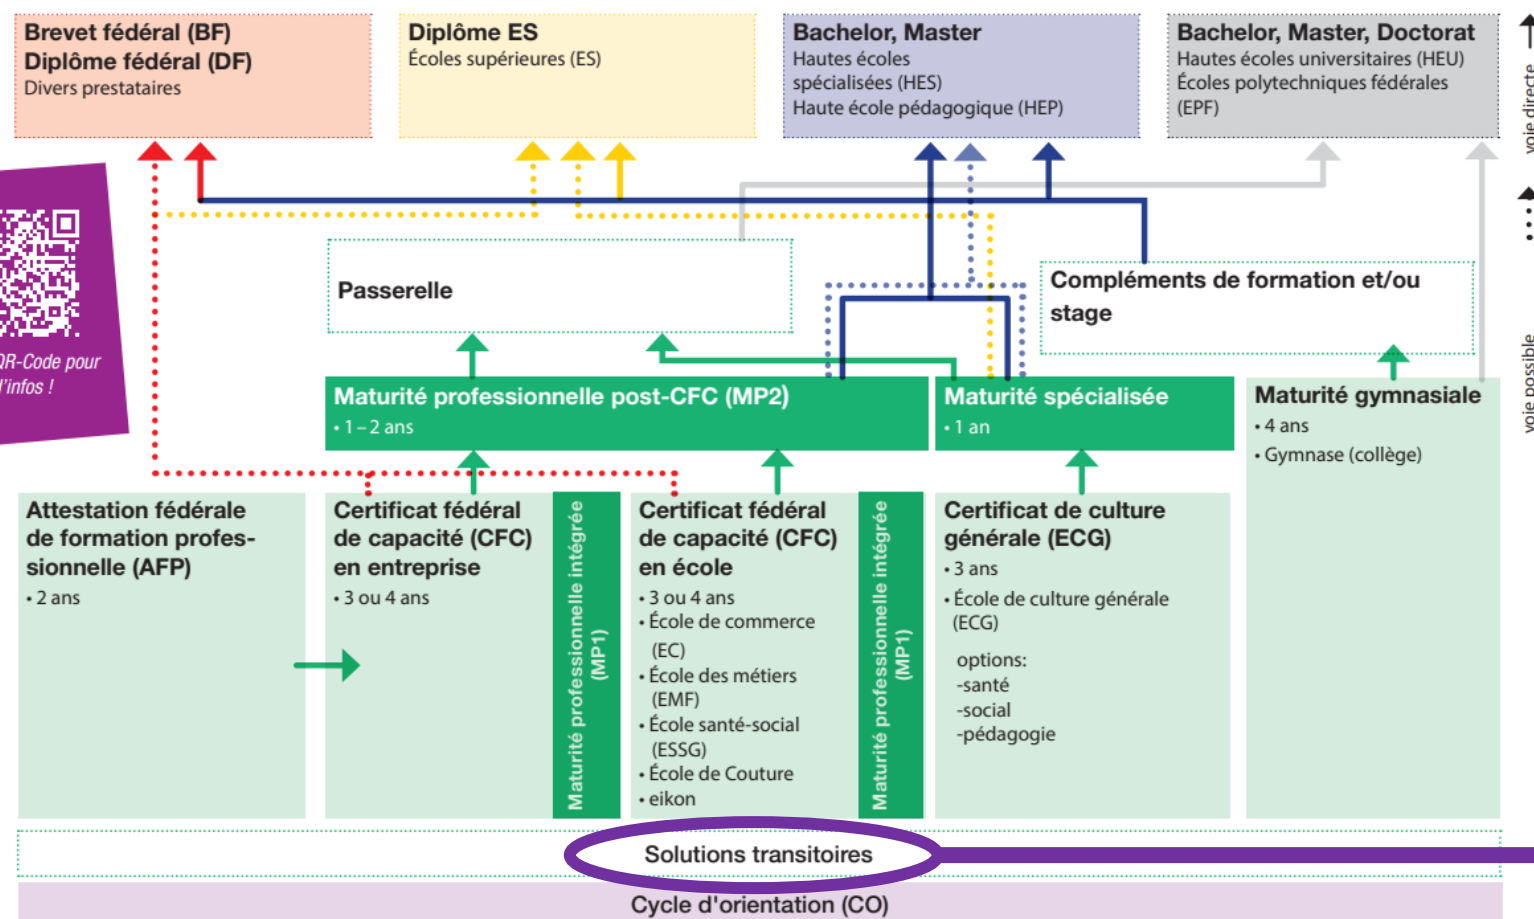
Brevet fédéral (BF)
Diplôme fédéral (DF)
Divers prestataires

Diplôme ES
Écoles supérieures (ES)

Bachelor, Master
Hautes écoles spécialisées (HES)
Haute école pédagogique (HEP)

Bachelor, Master, Doctorat
Hautes écoles universitaires (HEU)
Écoles polytechniques fédérales (EPF)

voie directe

QR-Code pour l'infos !

Passerelle

Compléments de formation et/ou stage

voie possible

Maturité professionnelle post-CFC (MP2)
• 1 – 2 ans

Maturité spécialisée
• 1 an

Maturité gymnasiale
• 4 ans
• Gymnase (collège)

Attestation fédérale de formation professionnelle (AFP)
• 2 ans

Certificat fédéral de capacité (CFC) en entreprise
• 3 ou 4 ans

Maturité professionnelle intégrée (MP1)

Certificat fédéral de capacité (CFC) en école
• 3 ou 4 ans
• École de commerce (EC)
• École des métiers (EMF)
• École santé-social (ESSG)
• École de Couture
• eikon

Maturité professionnelle intégrée (MP1)

Certificat de culture générale (ECG)
• 3 ans
• École de culture générale (ECG)
options:
-santé
-social
-pédagogie

Solutions transitoires

Cycle d'orientation (CO)